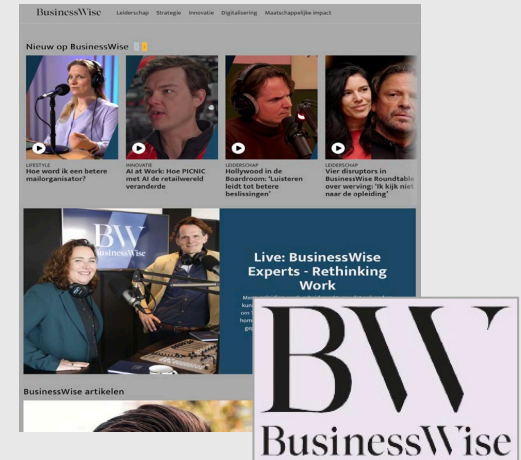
BusinessWise Leiderschap Strategie Innovatie Digitalisering Maatschappelijke impact

Nieuw op BusinessWise

LIFESTYLE
Hoe word ik een betere mailorganisator?

INNOVATIE
AI at Work: Hoe PICNIC met AI de retailwereld veranderde

LEIDERSCHAP
Hollywood in de Boardroom: 'Luisteren leidt tot betere beslissingen'

LEIDERSCHAP
Vier disruptors in BusinessWise Roundtable over werving: 'Ik kijk niet naar de opleiding'

BW BusinessWise

Live: BusinessWise Experts - Rethinking Work

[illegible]

BusinessWise artikelen

BW
BusinessWise